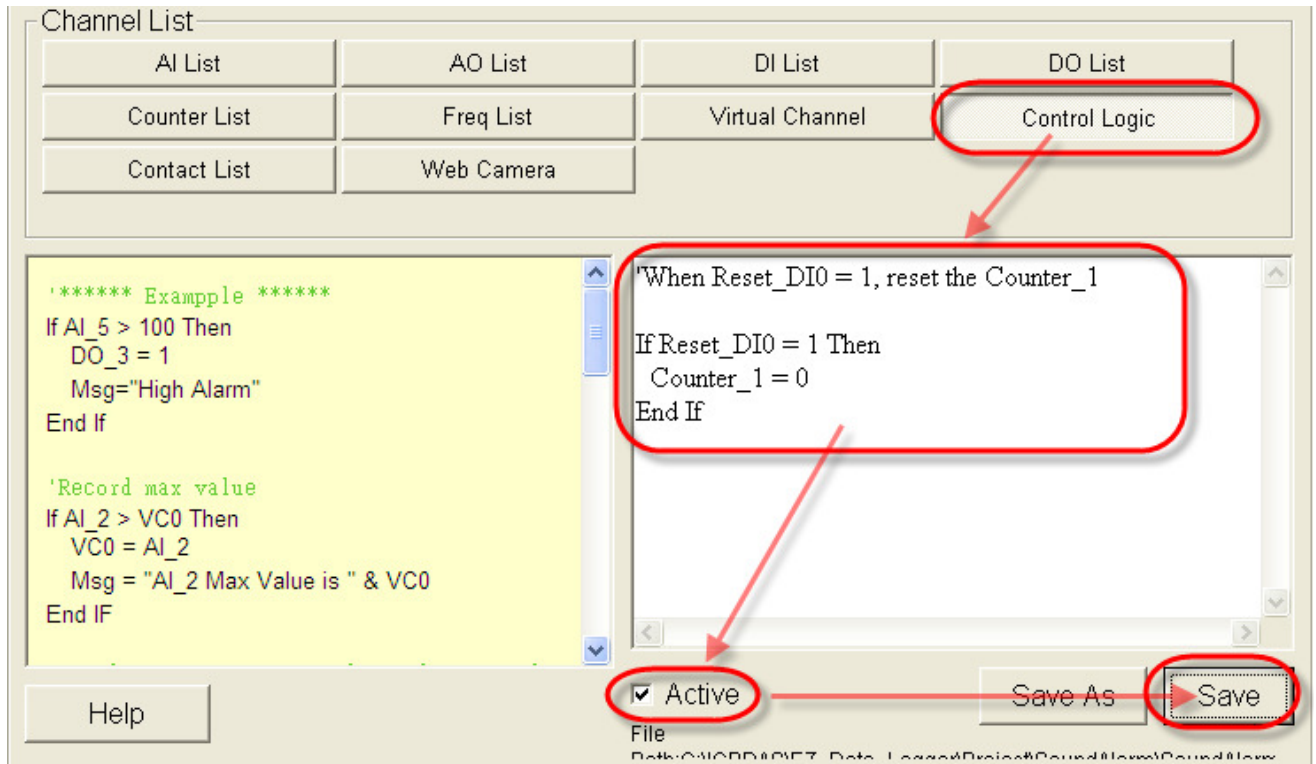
Channel List

AI List
AO List
DI List
DO List
Counter List
Freq List
Virtual Channel
Control Logic
Contact List
Web Camera

'****** Exampple ******
If AI_5 > 100 Then
DO_3 = 1
Msg="High Alarm"
End If

'Record max value
If AI_2 > VC0 Then
VC0 = AI_2
Msg = "AI_2 Max Value is " & VC0
End IF

'When Reset_DI0 = 1, reset the Counter_1

If Reset_DI0 = 1 Then
Counter_1 = 0
End If

Help
Active
Save As
Save
File
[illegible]